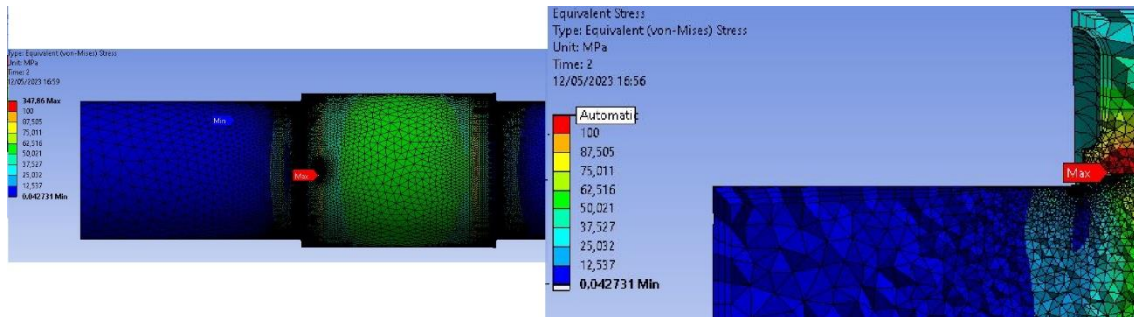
Type: Equivalent (von-Mises) Stress
Unit: MPa
Time: 2
12/05/2023 16:59

347,86 Max
100
87,505
75,011
62,516
50,021
37,527
25,032
12,537
0.042731 Min

Min
Max

Equivalent Stress
Type: Equivalent (von-Mises) Stress
Unit: MPa
Time: 2
12/05/2023 16:56

Automatic
100
87,505
75,011
62,516
50,021
37,527
25,032
12,537
0.042731 Min

Max